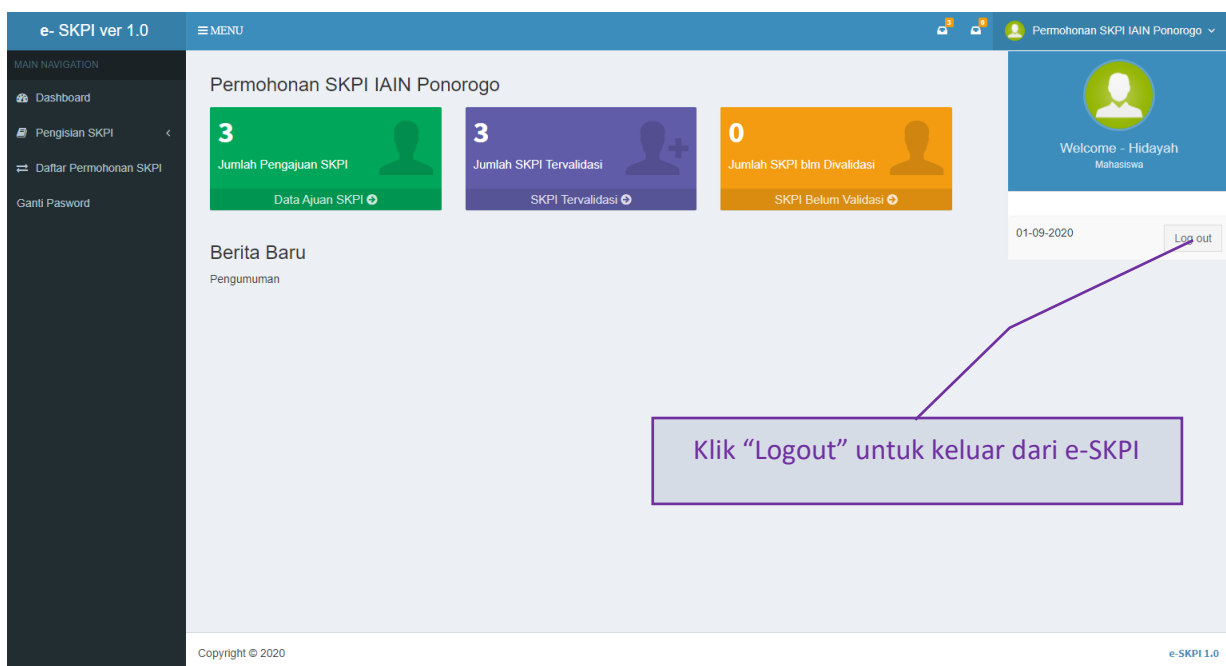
e- SKPI ver 1.0

≡ MENU

3 0

Permohonan SKPI IAIN Ponorogo

MAIN NAVIGATION

Dashboard

Pengisian SKPI

Daftar Permohonan SKPI

Ganti Pasword

Permohonan SKPI IAIN Ponorogo

3
Jumlah Pengajuan SKPI
Data Ajuan SKPI

3
Jumlah SKPI Tervalidasi
SKPI Tervalidasi

0
Jumlah SKPI blm Divalidasi
SKPI Belum Validasi

Welcome - Hidayah
Mahasiswa

01-09-2020

Log out

Berita Baru

Pengumuman

Klik “Logout” untuk keluar dari e-SKPI

Copyright © 2020

e-SKPI 1.0